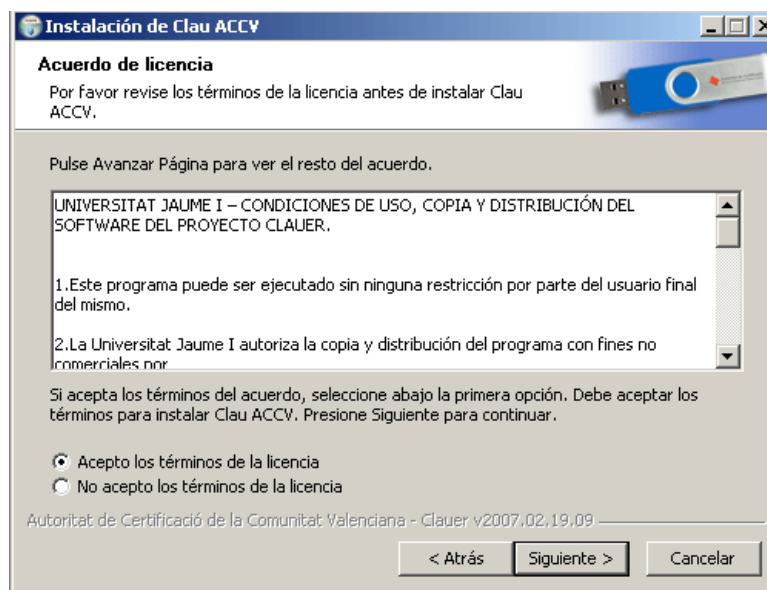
Instalación de Clau ACCV

Acuerdo de licencia

Por favor revise los términos de la licencia antes de instalar Clau ACCV.

Pulse Avanzar Página para ver el resto del acuerdo.

UNIVERSITAT JAUME I – CONDICIONES DE USO, COPIA Y DISTRIBUCIÓN DEL SOFTWARE DEL PROYECTO CLAUER.

1.Este programa puede ser ejecutado sin ninguna restricción por parte del usuario final del mismo.

2.La Universitat Jaume I autoriza la copia y distribución del programa con fines no comerciales por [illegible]

Si acepta los términos del acuerdo, seleccione abajo la primera opción. Debe aceptar los términos para instalar Clau ACCV. Presione Siguiente para continuar.

Acepto los términos de la licencia
No acepto los términos de la licencia

Autoritat de Certificació de la Comunitat Valenciana - Clauer v2007.02.19.09

< Atrás
Siguiente >
Cancelar